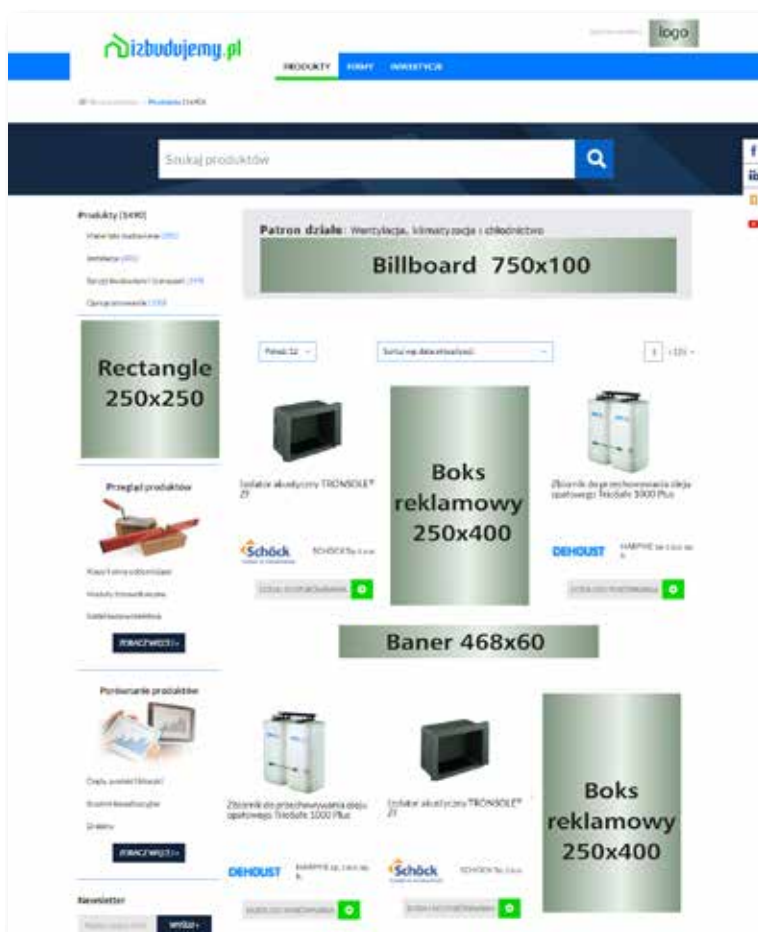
izbudujemy.pl

logo

PRODUKTY FIRMY INWESTYCJE

Produkty (1490)

Szukaj produktów

Produkty (1490)
Materiały budowlane (281)
Armatura (45)
Sprzęt budowlany i transport (119)
Ogrzewanie (133)

Rectangle 250x250

Przegląd produktów

ZOBACZ WIĘCEJ

Porównanie produktów

ZOBACZ WIĘCEJ

Newsletter

WYŚLIJ

Patron działu: Wentylacja, klimatyzacja i chłodnictwo

Billboard 750x100

Pokaż 12

Sortuj wg: dacie aktualizacji

1

Izolator akustyczny TRONSOLE® ZF

Schöck

SCHÖCK Sp. z o.o.

Boks reklamowy 250x400

Zbiornik do przechowywania oleju opałowego Tricsafe 1000 Plus

DEHOUST

HARPHE sp. z o.o. sp. k.

Baner 468x60

Zbiornik do przechowywania oleju opałowego Tricsafe 1000 Plus

DEHOUST

HARPHE sp. z o.o. sp. k.

Izolator akustyczny TRONSOLE® ZF

Schöck

SCHÖCK Sp. z o.o.

Boks reklamowy 250x400